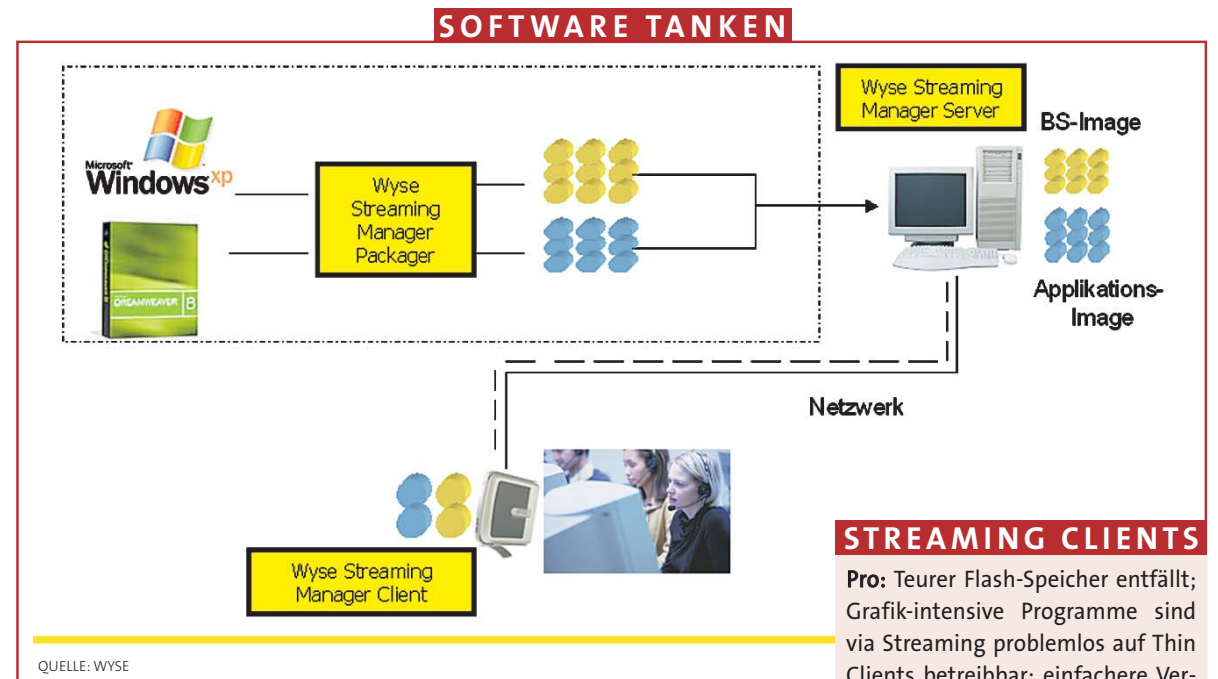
SOFTWARE TANKEN

Microsoft Windows xp

DREAMWEAVER 8

Wyse Streaming Manager Packager

Wyse Streaming Manager Server

BS-Image

Applikations-Image

Netzwerk

Wyse Streaming Manager Client

QUELLE: WYSE

STREAMING CLIENTS

Pro: Teurer Flash-Speicher entfällt; Grafik-intensive Programme sind via Streaming problemlos auf Thin Clients betreibbar; einfachere Ver-